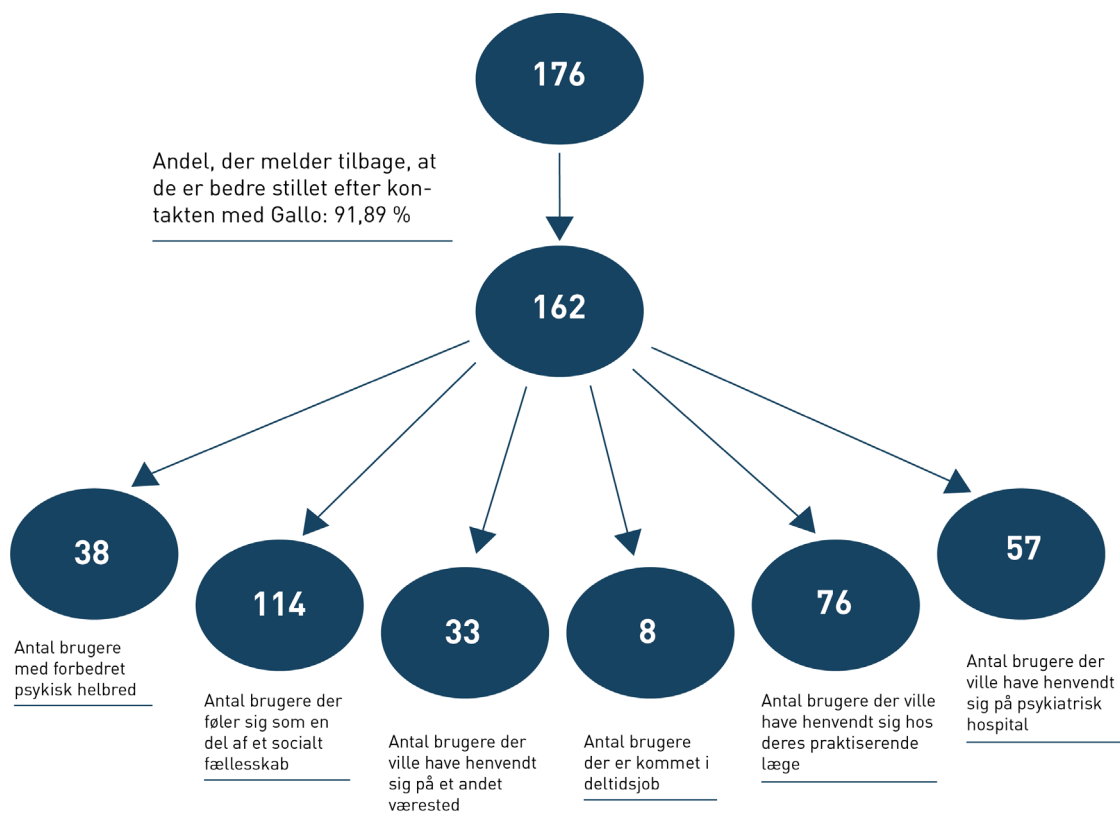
176

Andel, der melder tilbage, at de er bedre stillet efter kontakten med Gallo: 91,89 %

162

38

Antal brugere med forbedret psykisk helbred

114

Antal brugere der føler sig som en del af et socialt fællesskab

33

Antal brugere der ville have henvendt sig på et andet værested

8

Antal brugere der er kommet i deltidsjob

76

Antal brugere der ville have henvendt sig hos deres praktiserende læge

57

Antal brugere der ville have henvendt sig på psykiatrisk hospital